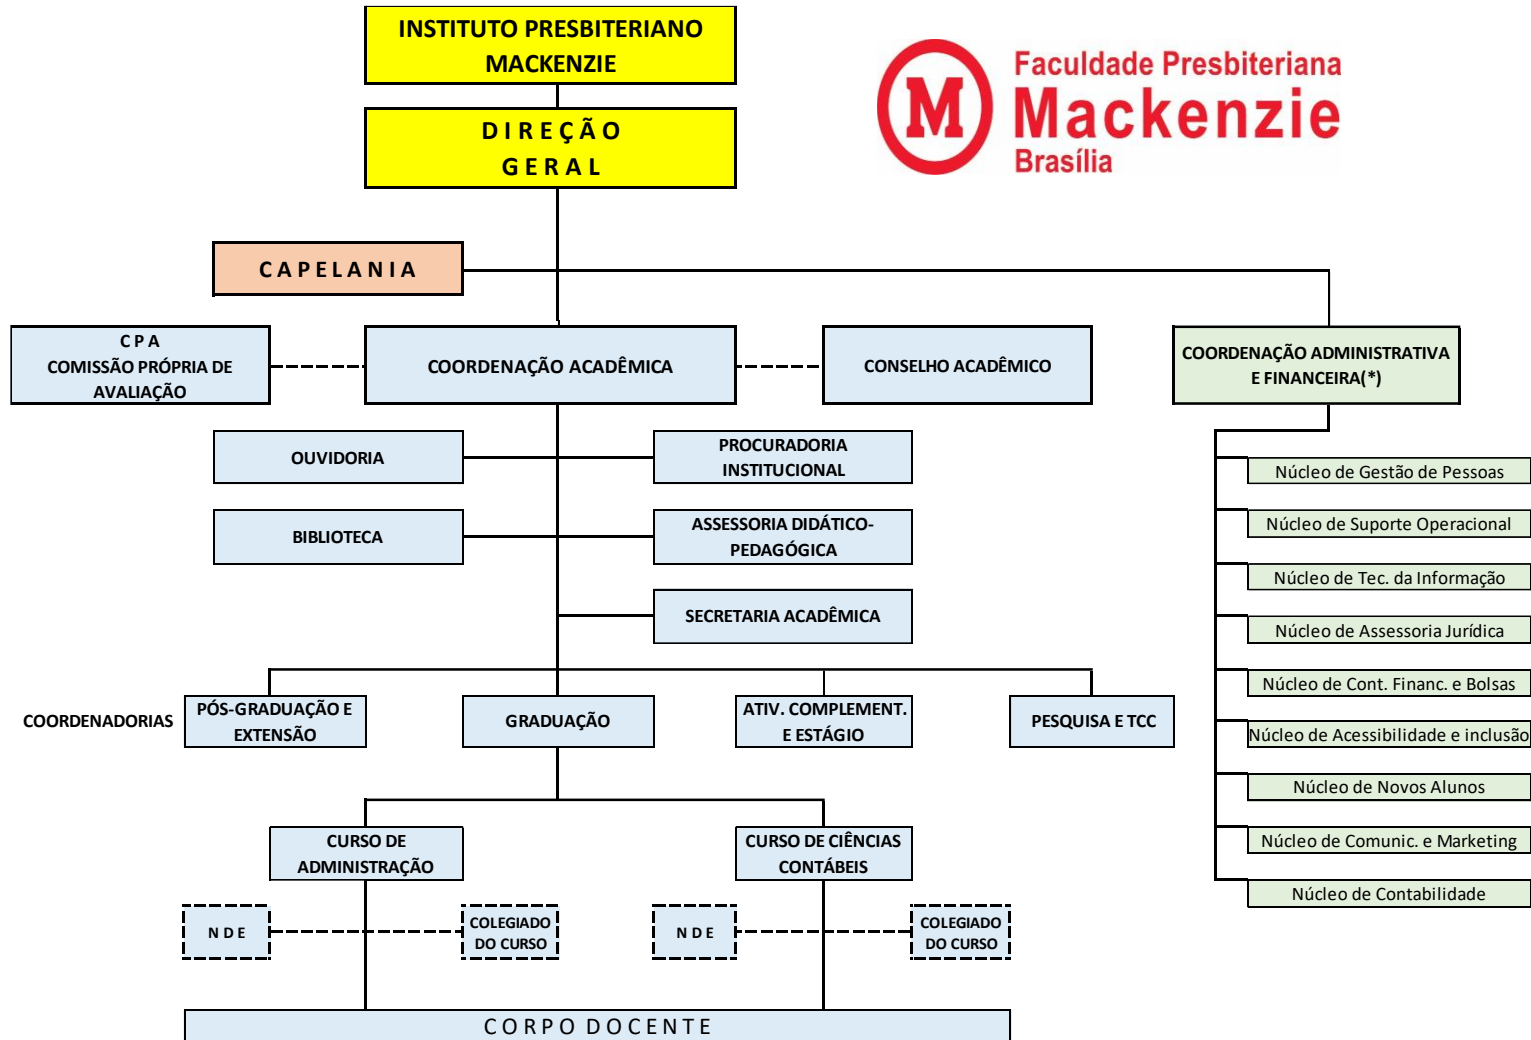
INSTITUTO PRESBITERIANO MACKENZIE

DIREÇÃO GERAL

M Faculdade Presbiteriana Mackenzie Brasília

CAPELANIA

CPA COMISSÃO PRÓPRIA DE AVALIAÇÃO

COORDENAÇÃO ACADÊMICA

CONSELHO ACADÊMICO

COORDENAÇÃO ADMINISTRATIVA E FINANCEIRA(*)

OUVIDORIA

PROCURADORIA INSTITUCIONAL

BIBLIOTECA

ASSESSORIA DIDÁTICO-PEDAGÓGICA

SECRETARIA ACADÊMICA

Núcleo de Gestão de Pessoas

Núcleo de Suporte Operacional

Núcleo de Tec. da Informação

Núcleo de Assessoria Jurídica

Núcleo de Cont. Financ. e Bolsas

Núcleo de Acessibilidade e inclusão

Núcleo de Novos Alunos

Núcleo de Comunic. e Marketing

Núcleo de Contabilidade

COORDENADORIAS

PÓS-GRADUAÇÃO E EXTENSÃO

GRADUAÇÃO

ATIV. COMPLEMENT. E ESTÁGIO

PESQUISA E TCC

CURSO DE ADMINISTRAÇÃO

CURSO DE CIÊNCIAS CONTÁBEIS

NDE

COLEGIADO DO CURSO

NDE

COLEGIADO DO CURSO

CORPO DOCENTE